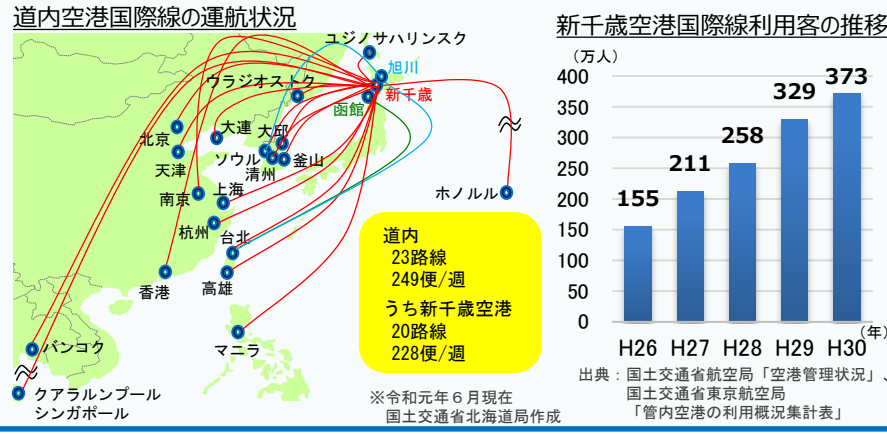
道内空港国際線の運航状況

ユジノサハリンスク
旭川
ウラジオストク
新千歳
函館
北京
大連
大邱
天津
ソウル
清州
釜山
南京
上海
杭州
台北
香港
高雄
ホノルル
バンコク
マニラ
クアラルンプール
シンガポール

道内
23路線
249便/週
うち新千歳空港
20路線
228便/週

※令和元年6月現在
国土交通省北海道局作成

新千歳空港国際線利用客の推移

（万人）

| H26 | H27 | H28 | H29 | H30 |
|---|---|---|---|---|
| 155 | 211 | 258 | 329 | 373 |

400
350
300
250
200
150
100
50
0
（年）

出典：国土交通省航空局「空港管理状況」、
国土交通省東京航空局
「管内空港の利用概況集計表」